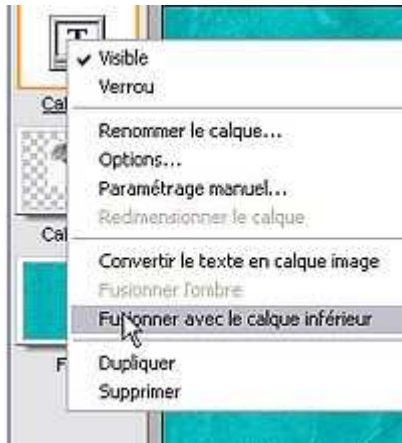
Cal
Cal
F
✓ Visible
Verrou
Renommer le calque...
Options...
Paramétrage manuel...
Redimensionner le calque
Convertir le texte en calque image
Fusionner l'ombre
Fusionner avec le calque inférieur
Dupliquer
Supprimer